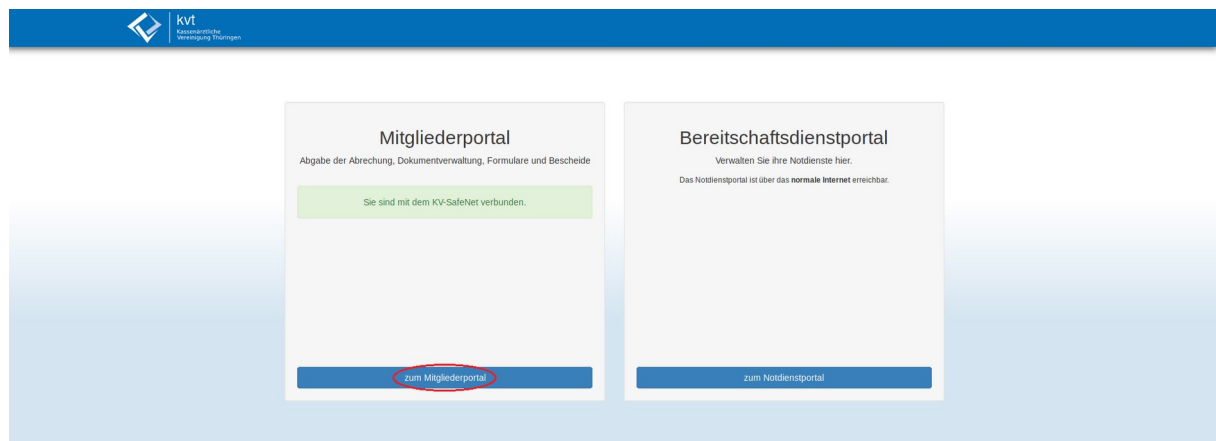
kvt
Kassenärztliche Vereinigung Thüringen

Mitgliederportal
Abgabe der Abrechung, Dokumentverwaltung, Formulare und Bescheide

Sie sind mit dem KV-SafeNet verbunden.

zum Mitgliederportal

Bereitschaftsdienstportal
Verwalten Sie ihre Notdienste hier.
Das Notdienstportal ist über das **normale Internet** erreichbar.

zum Notdienstportal